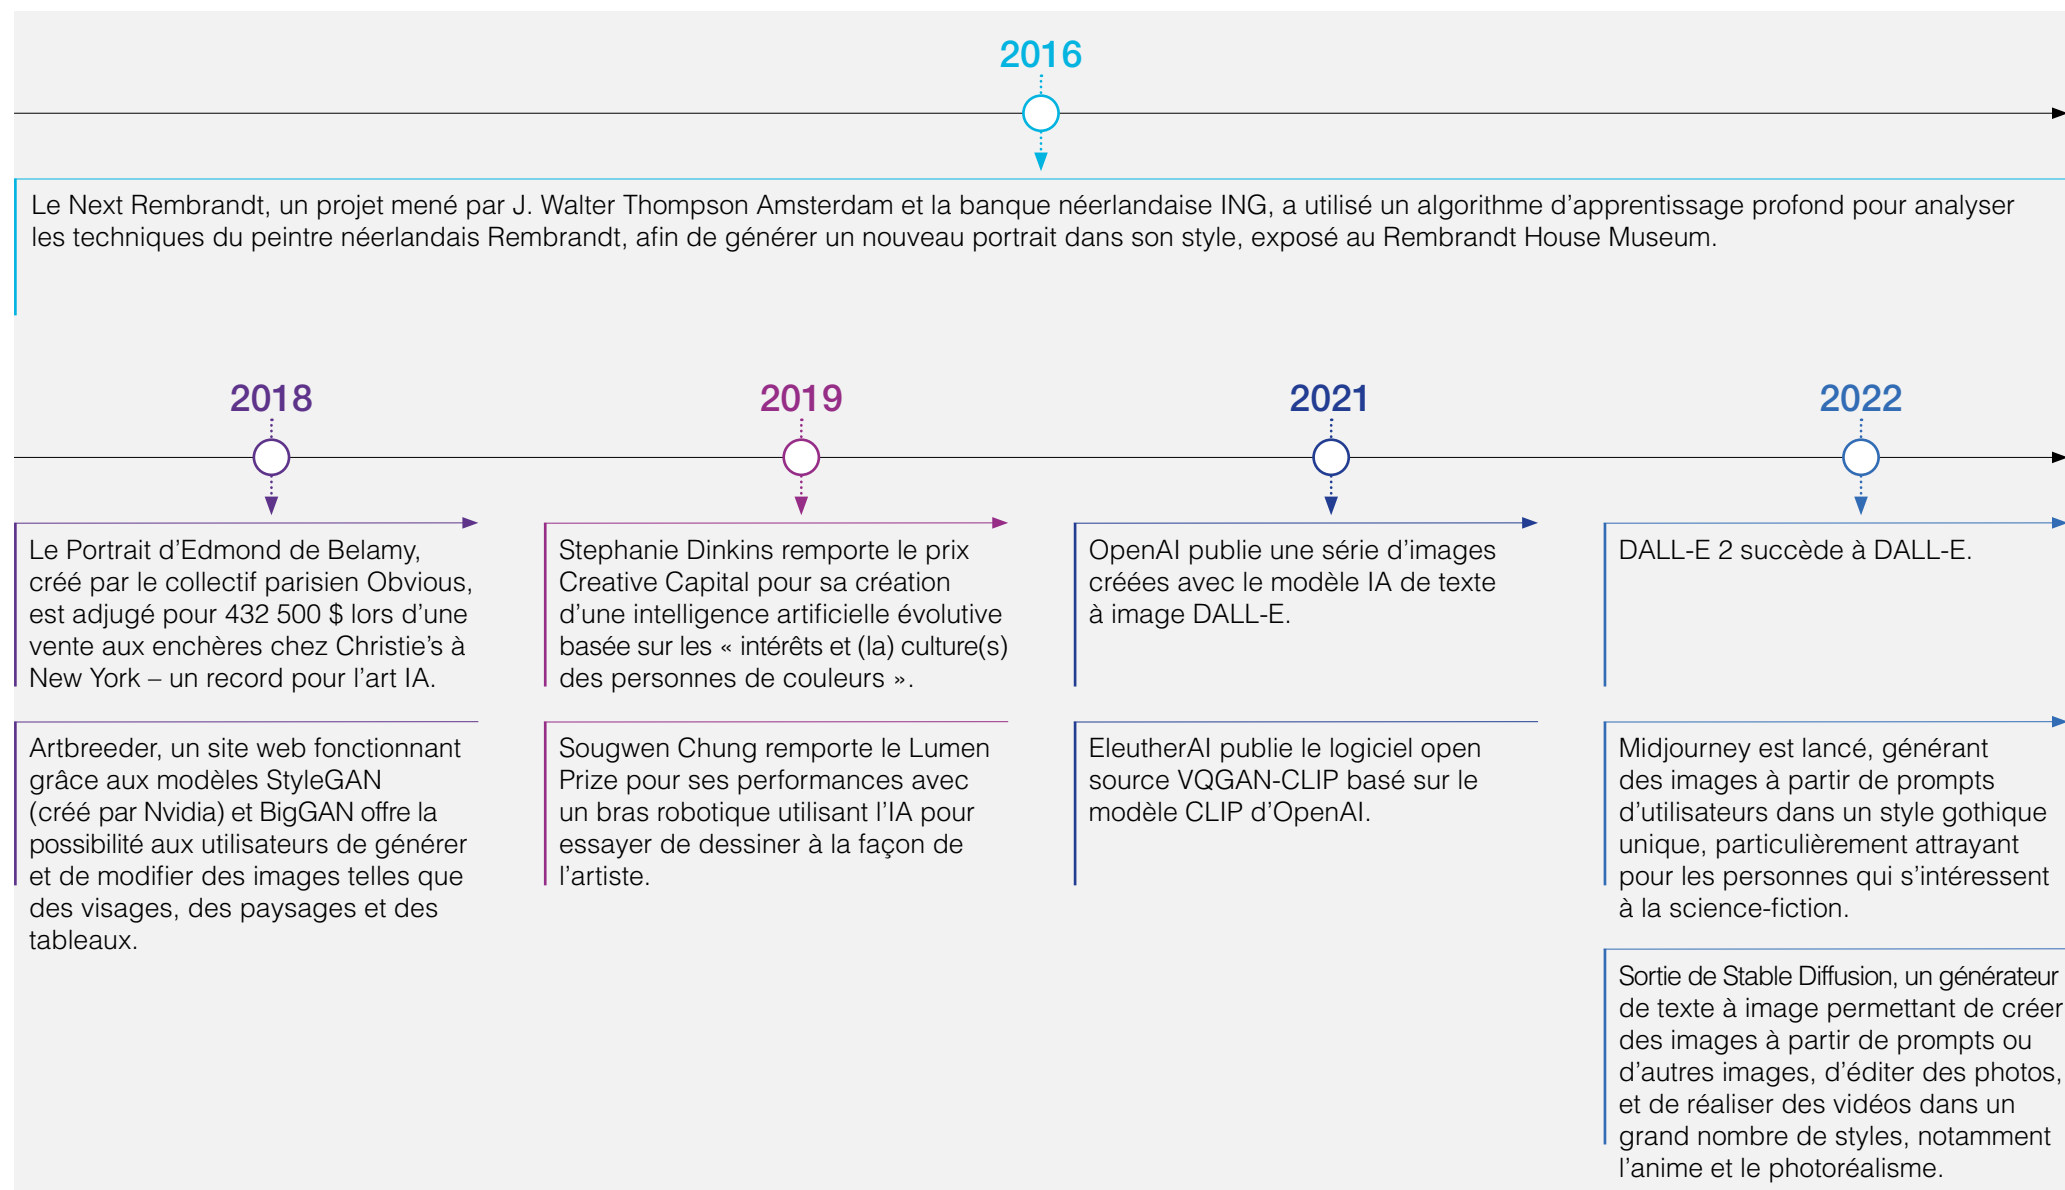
2016

Le Next Rembrandt, un projet mené par J. Walter Thompson Amsterdam et la banque néerlandaise ING, a utilisé un algorithme d'apprentissage profond pour analyser les techniques du peintre néerlandais Rembrandt, afin de générer un nouveau portrait dans son style, exposé au Rembrandt House Museum.

2018

Le Portrait d'Edmond de Belamy, créé par le collectif parisien Obvious, est adjugé pour 432 500 $ lors d'une vente aux enchères chez Christie's à New York – un record pour l'art IA.

Artbreeder, un site web fonctionnant grâce aux modèles StyleGAN (créé par Nvidia) et BigGAN offre la possibilité aux utilisateurs de générer et de modifier des images telles que des visages, des paysages et des tableaux.

2019

Stephanie Dinkins remporte le prix Creative Capital pour sa création d'une intelligence artificielle évolutive basée sur les « intérêts et (la) culture(s) des personnes de couleurs ».

Sougwen Chung remporte le Lumen Prize pour ses performances avec un bras robotique utilisant l'IA pour essayer de dessiner à la façon de l'artiste.

2021

OpenAI publie une série d'images créées avec le modèle IA de texte à image DALL-E.

EleutherAI publie le logiciel open source VQGAN-CLIP basé sur le modèle CLIP d'OpenAI.

2022

DALL-E 2 succède à DALL-E.

Midjourney est lancé, générant des images à partir de prompts d'utilisateurs dans un style gothique unique, particulièrement attrayant pour les personnes qui s'intéressent à la science-fiction.

Sortie de Stable Diffusion, un générateur de texte à image permettant de créer des images à partir de prompts ou d'autres images, d'éditer des photos, et de réaliser des vidéos dans un grand nombre de styles, notamment l'anime et le photoréalisme.